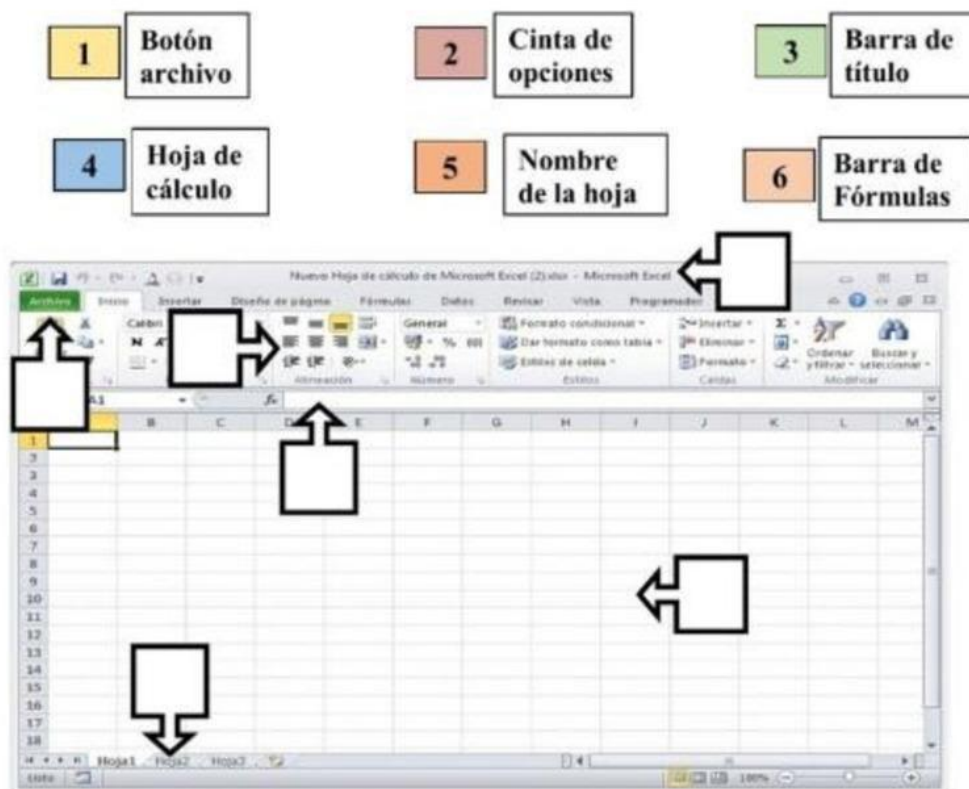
1 Botón archivo

2 Cinta de opciones

3 Barra de título

4 Hoja de cálculo

5 Nombre de la hoja

6 Barra de Fórmulas

Nuevo Hoja de cálculo de Microsoft Excel (2).xlsx - Microsoft Excel

Archivo Inicio Insertar Diseño de página Fórmulas Datos Revisar Vista Programador

Calibri N General Formato condicional Dar formato como tabla Estilos de celda Insertar Eliminar Formato Ordenar y filtrar Buscar y seleccionar

Alineación Número Estilos Celdas Modificar

A1 $f_x$

B C D E F G H I J K L M

1 2 3 4 5 6 7 8 9 10 11 12 13 14 15 16 17 18

Hoja1 Hoja2 Hoja3

Listo 100%